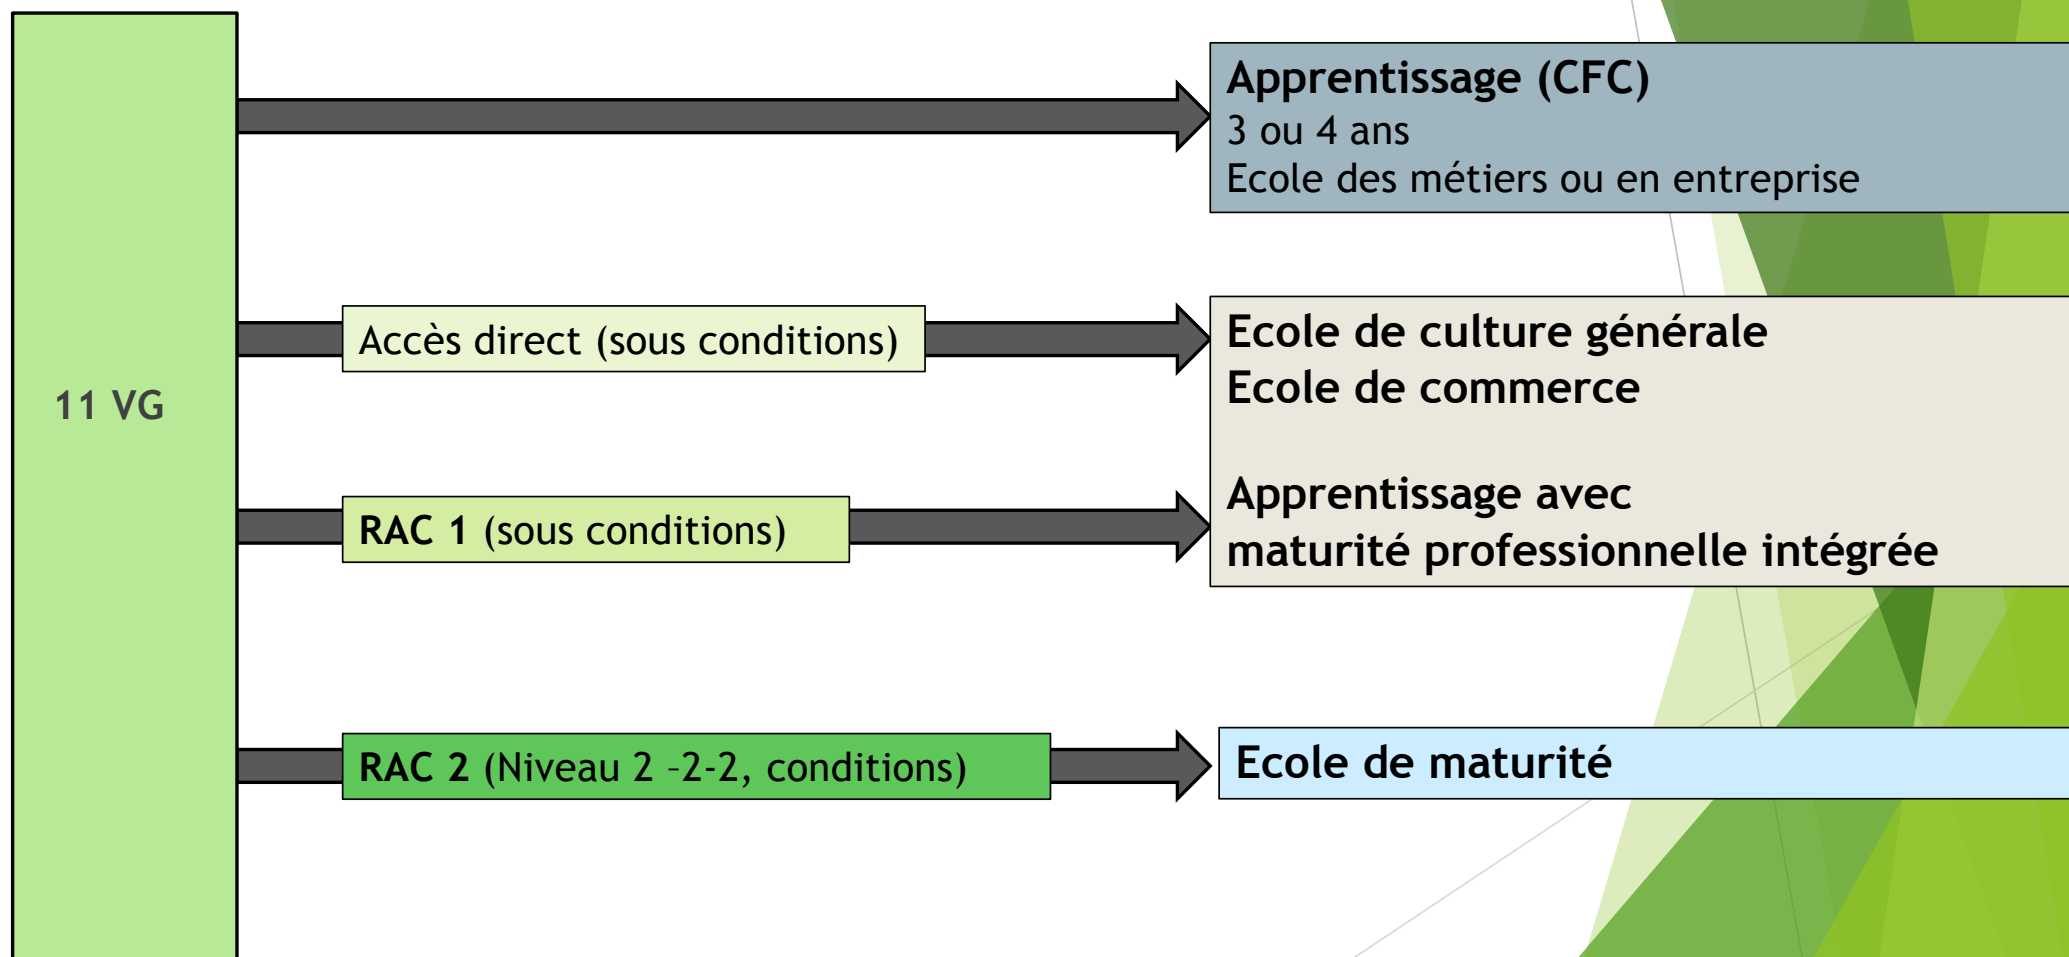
11 VG

Apprentissage (CFC)
3 ou 4 ans
Ecole des métiers ou en entreprise

Accès direct (sous conditions)

Ecole de culture générale
Ecole de commerce

Apprentissage avec
maturité professionnelle intégrée

RAC 1 (sous conditions)

RAC 2 (Niveau 2 –2-2, conditions)

Ecole de maturité